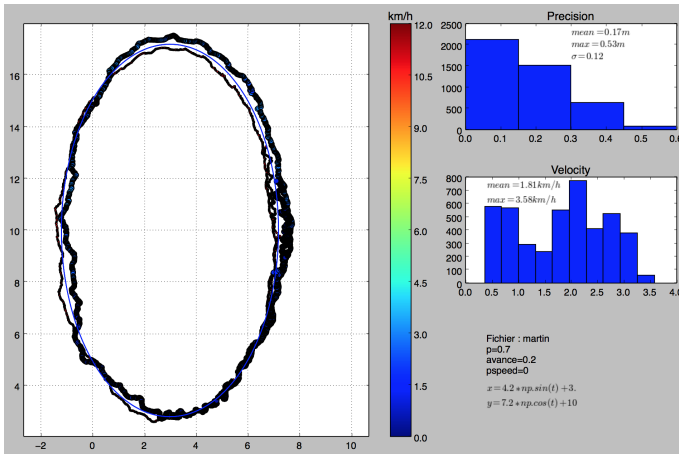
16
14
12
10
8
6
4
−2 0 2 4 6 8 10

km/h
12.0
10.5
9.0
7.5
6.0
4.5
3.0
1.5
0.0

Precision
$mean = 0.17m$
$max = 0.53m$
$\sigma = 0.12$
2500
2000
1500
1000
500
0
0.0 0.1 0.2 0.3 0.4 0.5 0.6

Velocity
$mean = 1.81km/h$
$max = 3.58km/h$
800
700
600
500
400
300
200
100
0
0.0 0.5 1.0 1.5 2.0 2.5 3.0 3.5 4.0

Fichier : martin
p=0.7
avance=0.2
pspeed=0
$x = 4.2 * np.sin(t) + 3.$
$y = 7.2 * np.cos(t) + 10$